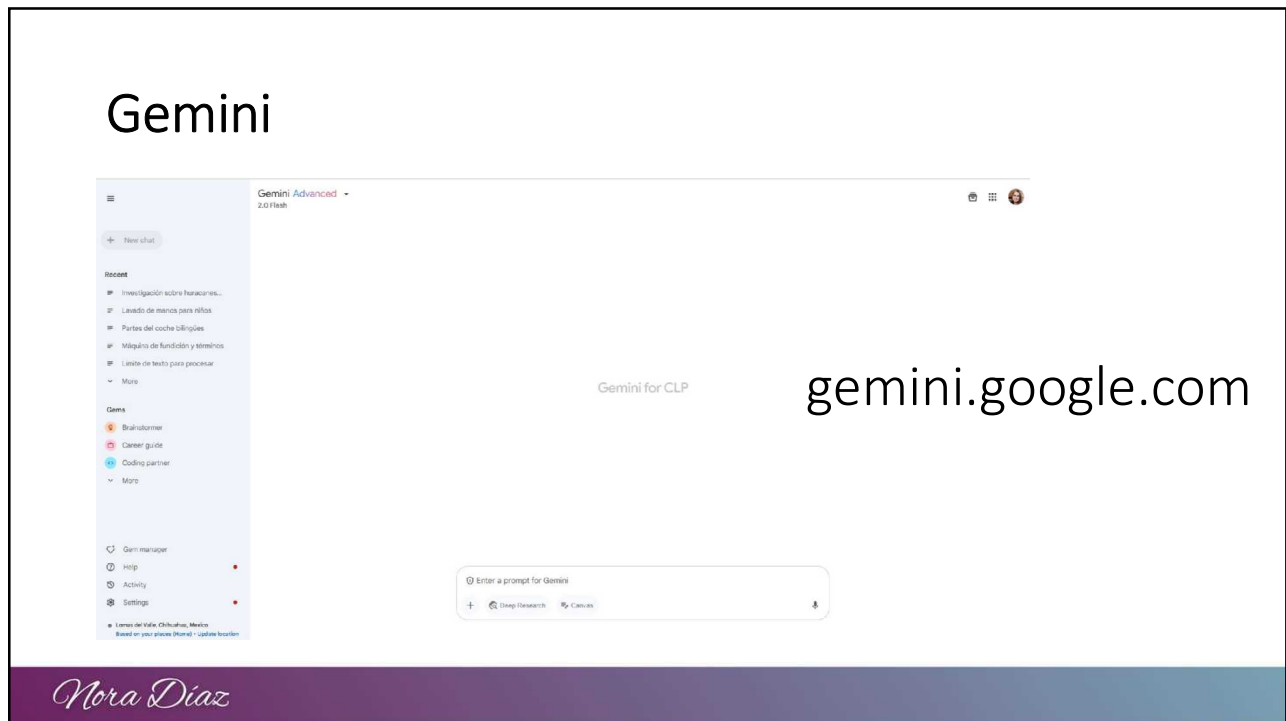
Gemini

Gemini Advanced
2.0 Flash

+ New chat

Recent
Investigación sobre huracanes...
Lavado de manos para niños
Partes del coche bilingües
Máquina de fundición y términos
Límite de texto para procesar
More

Gems
Brainstormer
Career guide
Coding partner
More

Gem manager
Help
Activity
Settings
Lomas del Valle, Chihuahua, Mexico
Based on your places (Home) • Update location

Gemini for CLP

gemini.google.com

Enter a prompt for Gemini
+ Deep Research Canvas

Nora Díaz